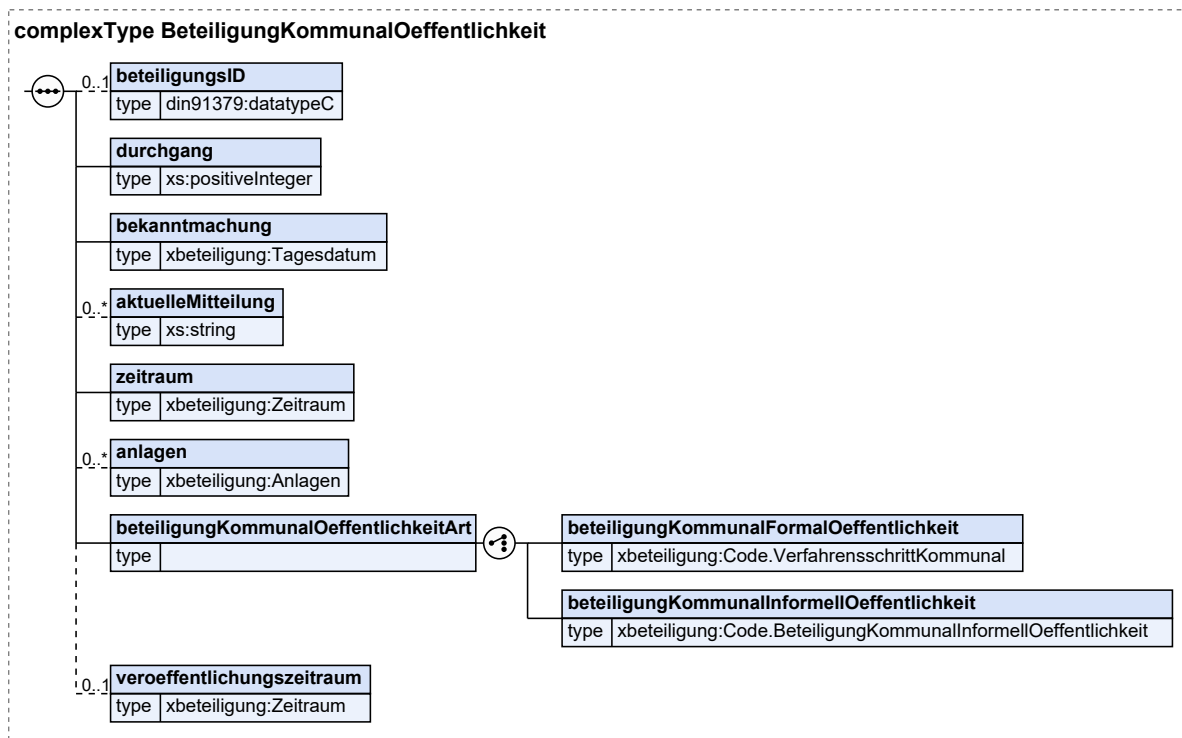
complexType BeteiligungKommunalOeffentlichkeit

0..1 beteiligungsID
type din91379:datatypeC

durchgang
type xs:positiveInteger

bekanntmachung
type xbeteiligung:Tagesdatum

0..* aktuelleMitteilung
type xs:string

zeitraum
type xbeteiligung:Zeitraum

0..* anlagen
type xbeteiligung:Anlagen

beteiligungKommunalOeffentlichkeitArt
type

beteiligungKommunalFormalOeffentlichkeit
type xbeteiligung:Code.VerfahrensschrittKommunal

beteiligungKommunalInformellOeffentlichkeit
type xbeteiligung:Code.BeteiligungKommunalInformellOeffentlichkeit

0..1 veroeffentlichungszeitraum
type xbeteiligung:Zeitraum